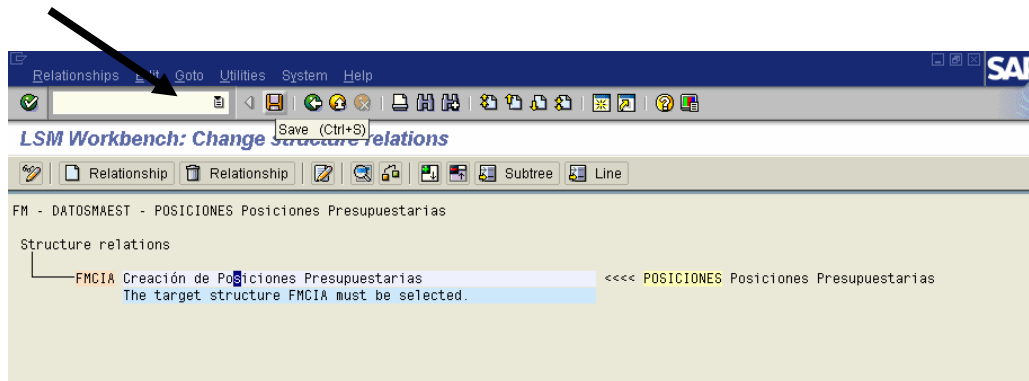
Relationships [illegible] Goto Utilities System Help

SAP

Save (Ctrl+S)

LSM Workbench: Change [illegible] relations

Relationship Relationship Subtree Line

FM - DATOSMAEST - POSICIONES Posiciones Presupuestarias

Structure relations

FMCIA Creación de Posiciones Presupuestarias <<<< POSICIONES Posiciones Presupuestarias
The target structure FMCIA must be selected.